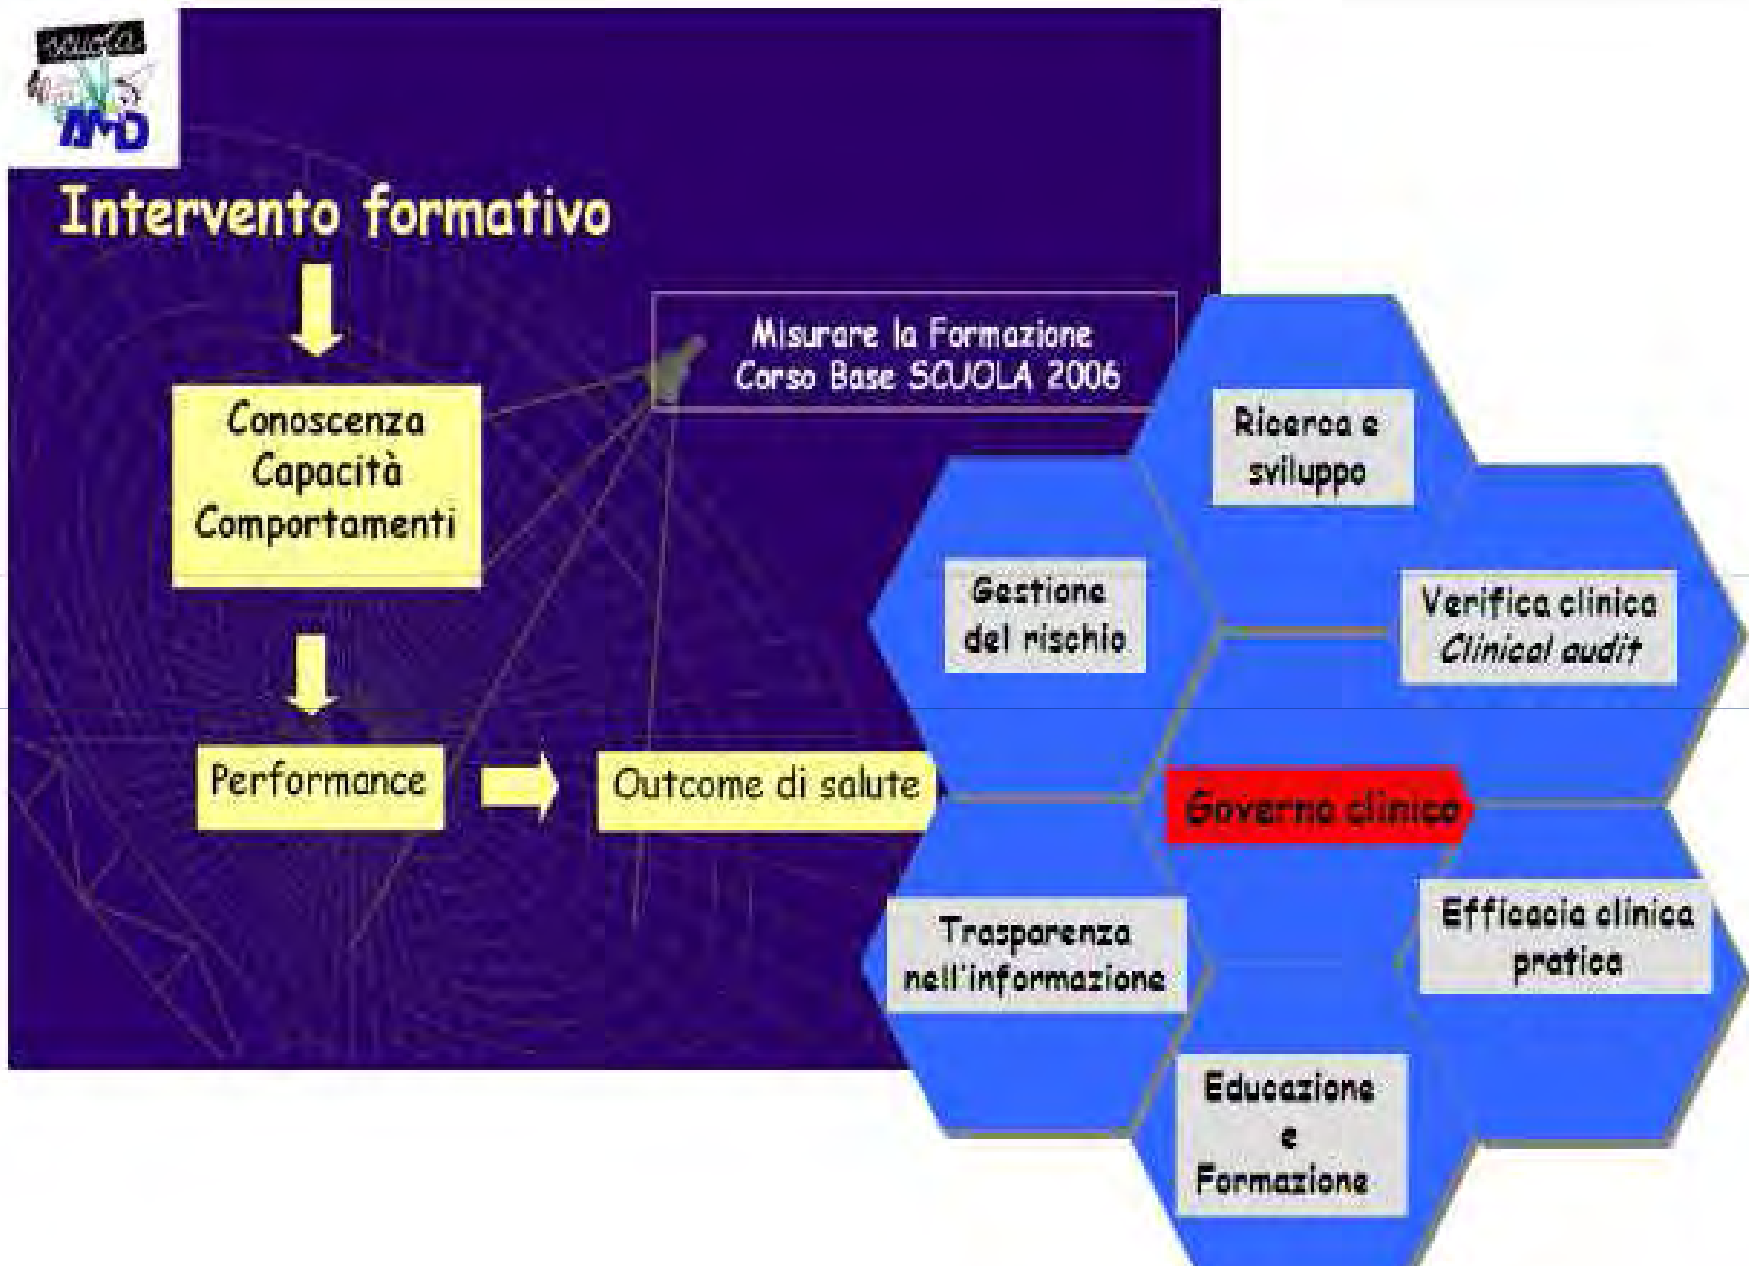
scuola
AMD

Intervento formativo

Conoscenza
Capacità
Comportamenti

Performance

Outcome di salute

Misurare la Formazione
Corso Base SCUOLA 2006

Ricerca e sviluppo

Gestione del rischio

Verifica clinica
*Clinical audit*

Governo clinico

Trasparenza nell'informazione

Efficacia clinica pratica

Educazione
e
Formazione